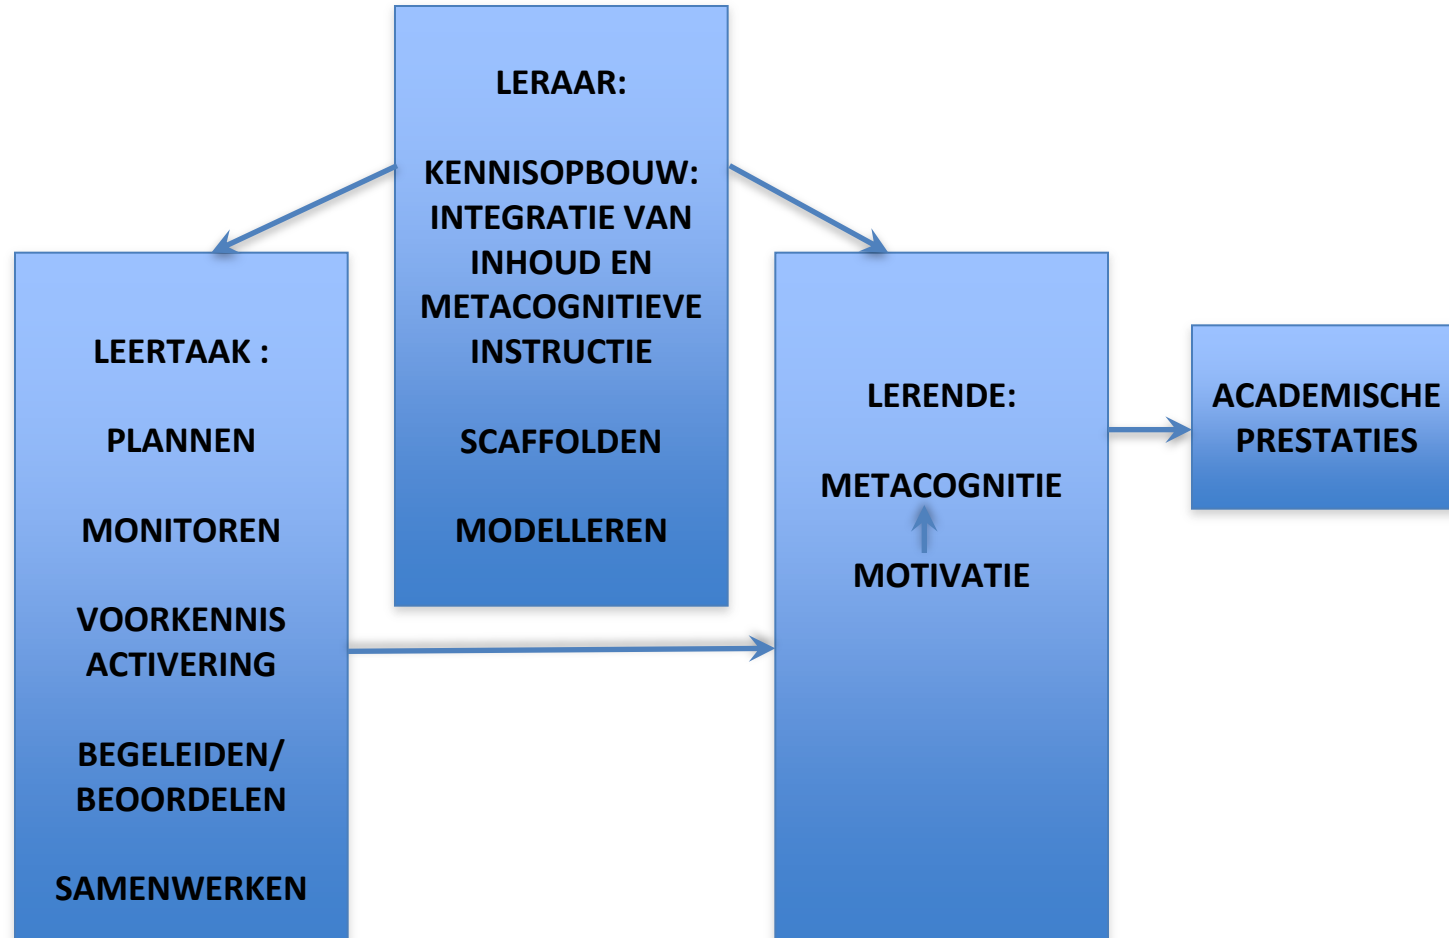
LERAAR:

KENNISOPBOUW: INTEGRATIE VAN INHOUD EN METACOGNITIEVE INSTRUCTIE

SCAFFOLDEN

MODELLEREN

LEERTAAK :

PLANNEN

MONITOREN

VOORKENNIS ACTIVERING

BEGELEIDEN/ BEOORDELEN

SAMENWERKEN

LERENDE:

METACOGNITIE

MOTIVATIE

ACADEMISCHE PRESTATIES